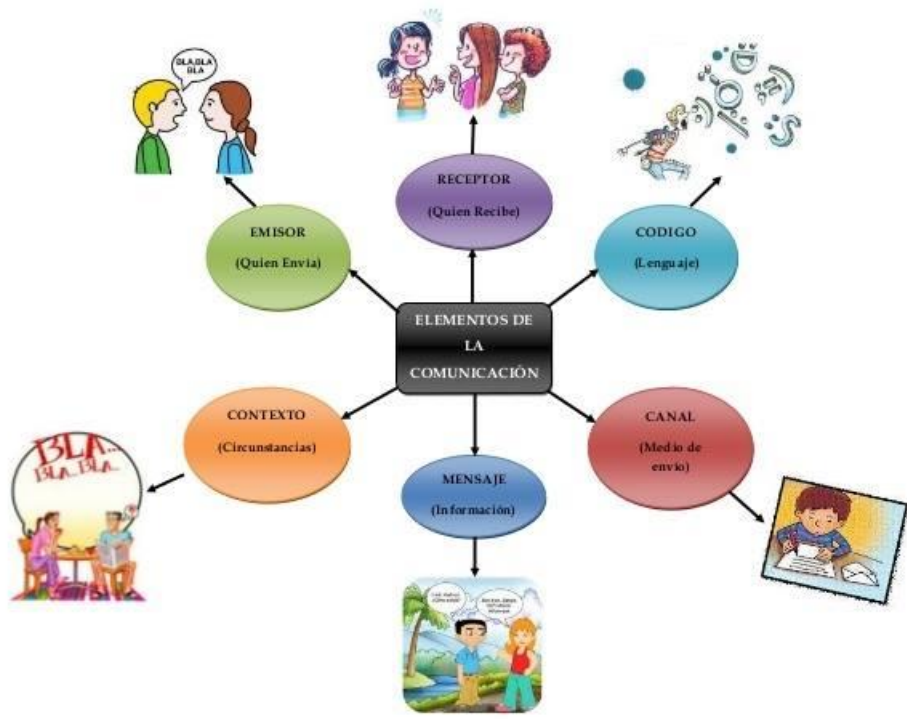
BLA BLA BLA

RECEPTOR

(Quien Recibe)

EMISOR

(Quien Envia)

CODIGO

(Lenguaje)

ELEMENTOS DE LA COMUNICACIÓN

CONTEXTO

(Circunstancias)

BLA... BLA BLA...

MENSAJE

(Información)

CANAL

(Medio de envio)

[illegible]

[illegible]